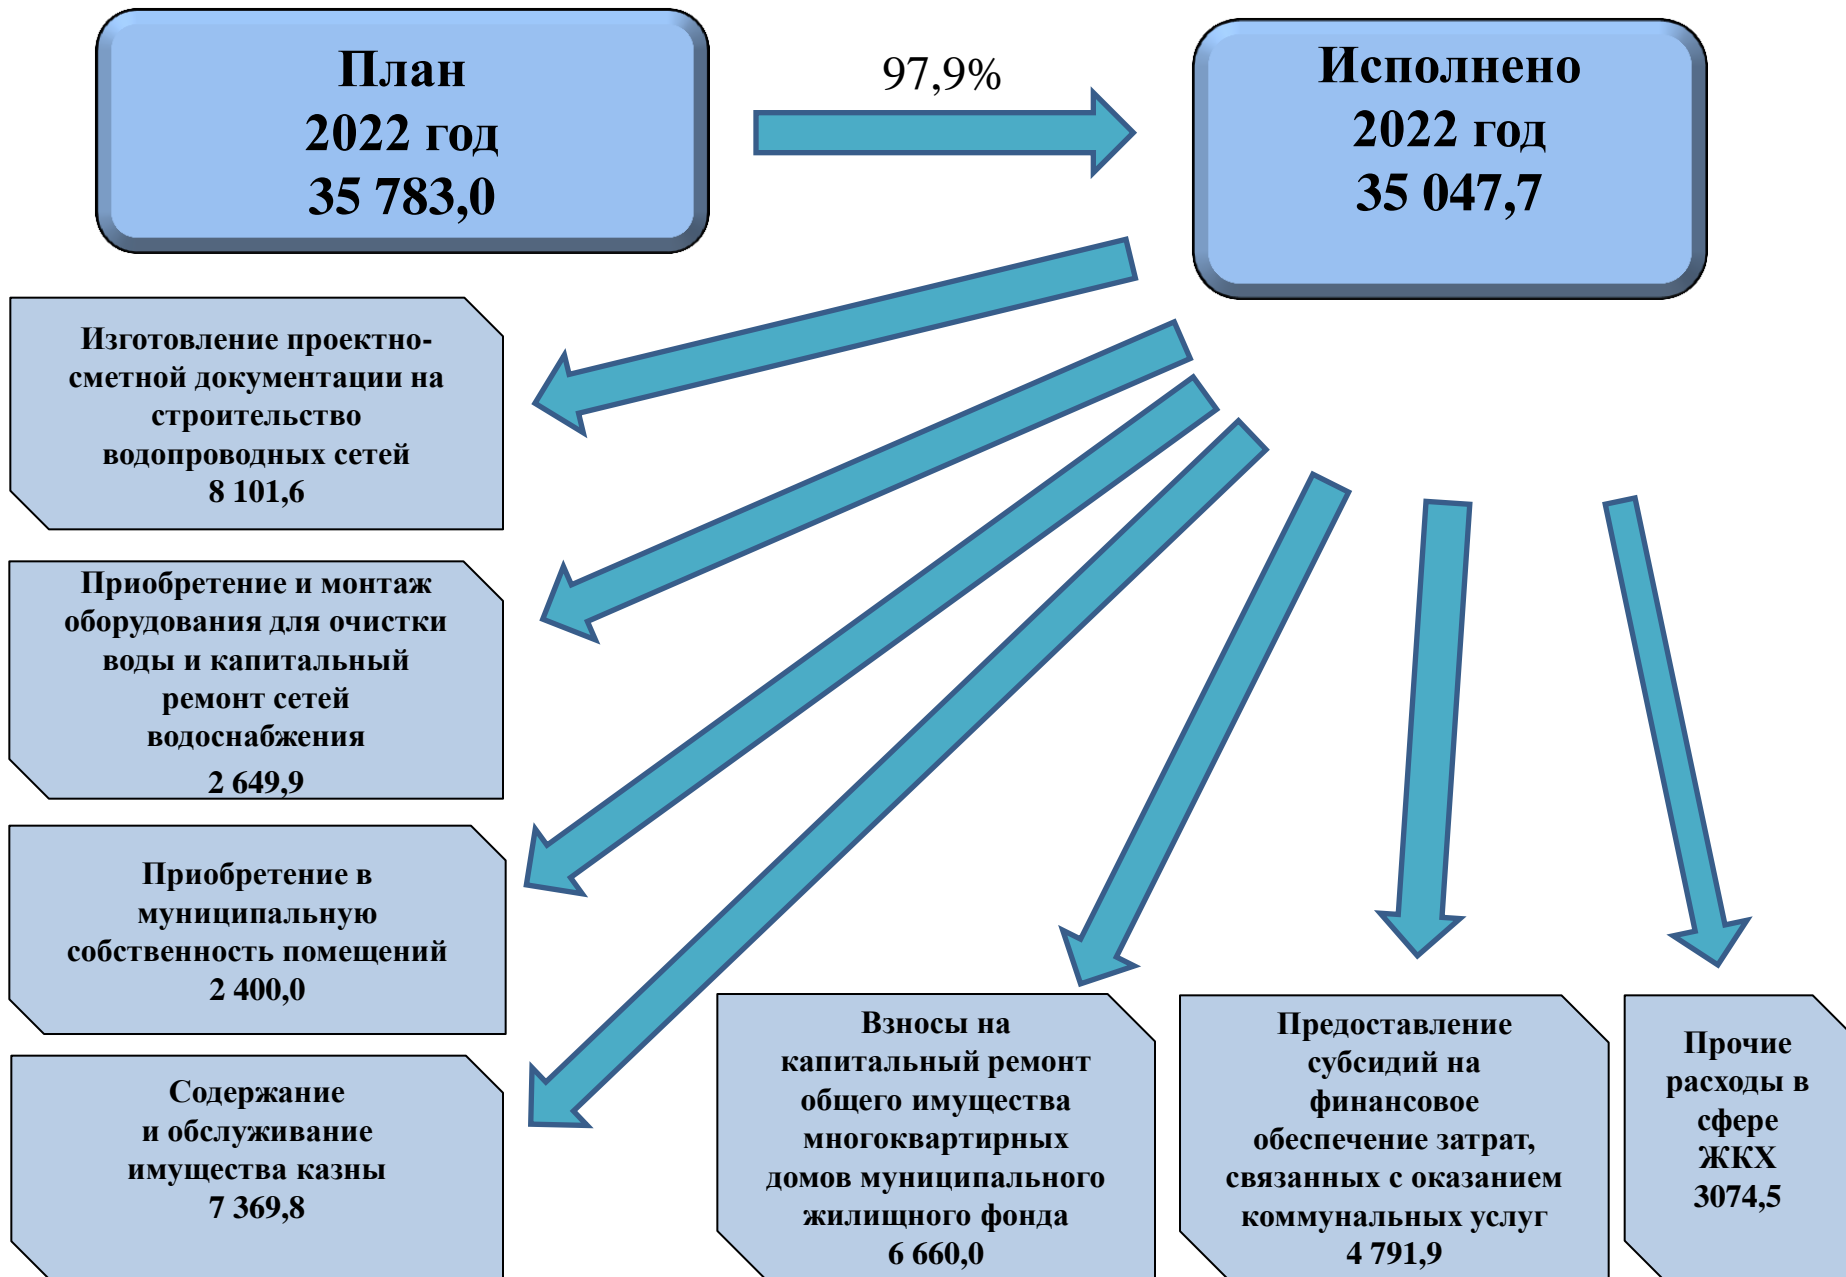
План
2022 год
35 783,0

97,9%

Исполнено
2022 год
35 047,7

Изготовление проектно-сметной документации на строительство водопроводных сетей
8 101,6

Приобретение и монтаж оборудования для очистки воды и капитальный ремонт сетей водоснабжения
2 649,9

Приобретение в муниципальную собственность помещений
2 400,0

Содержание и обслуживание имущества казны
7 369,8

Взносы на капитальный ремонт общего имущества многоквартирных домов муниципального жилищного фонда
6 660,0

Предоставление субсидий на финансовое обеспечение затрат, связанных с оказанием коммунальных услуг
4 791,9

Прочие расходы в сфере ЖКХ
3074,5